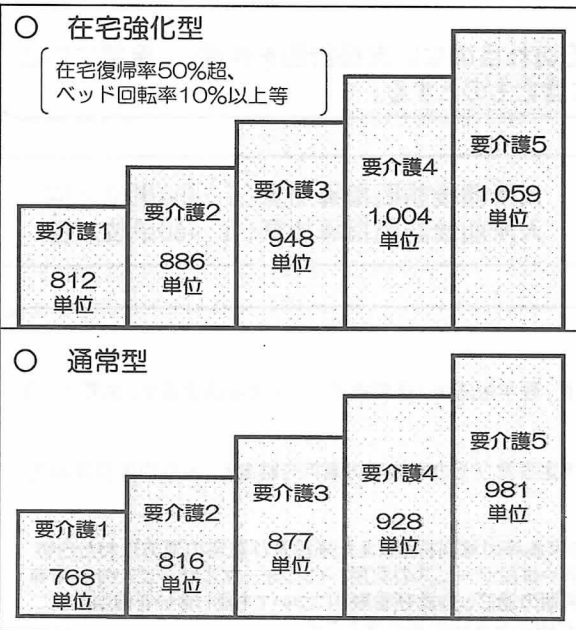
○ 在宅強化型

在宅復帰率50%超、
ベッド回転率10%以上等

要介護1
812
単位

要介護2
886
単位

要介護3
948
単位

要介護4
1,004
単位

要介護5
1,059
単位

○ 通常型

要介護1
768
単位

要介護2
816
単位

要介護3
877
単位

要介護4
928
単位

要介護5
981
単位